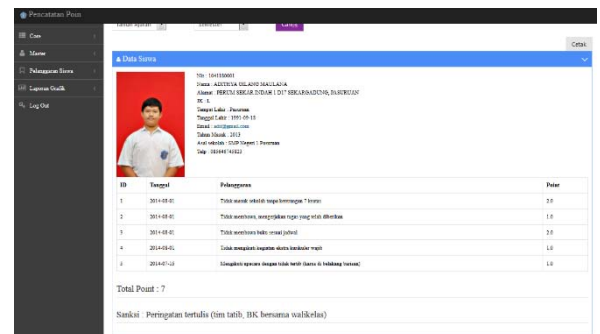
Pencatatan Poin

Cetak

Cari

Master

Pelanggaran Siswa

Laporan Grafik

Log Out

Data Siswa

Nis : 1041100001
Nama : ADITYA ISLAMI MAULANA
Alamat : PERUM SEKAR INDAH 1 D17 SEKARGADUNG, PASURUAN
JK : L
Tempat Lahir : Pasuruan
Tanggal Lahir : 1995-09-18
Email : adit@gmail.com
Tahun Masuk : 2013
Asal sekolah : SMP Negeri 1 Pasuruan
Telp : 0856447 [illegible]

| ID | Tanggal | Pelanggaran | Poin |
|---|---|---|---|
| 1 | 2014-05-01 | Tidak masuk sekolah tanpa keterangan 7 kurang | 2.0 |
| 2 | 2014-05-01 | Tidak membawa, mengerjakan tugas yang telah diberikan | 1.0 |
| 3 | 2014-05-01 | Tidak membawa buku sesuai jadwal | 2.0 |
| 4 | 2014-06-01 | Tidak mengikuti kegiatan ekstra kurikuler wajib | 1.0 |
| 5 | 2014-07-13 | Mengikuti upacara dengan tidak tertib (harus di belakang barisan) | 1.0 |

Total Point : 7

Sanksi : Peringatan tertulis (tim tatib, BK bersama walikelas)